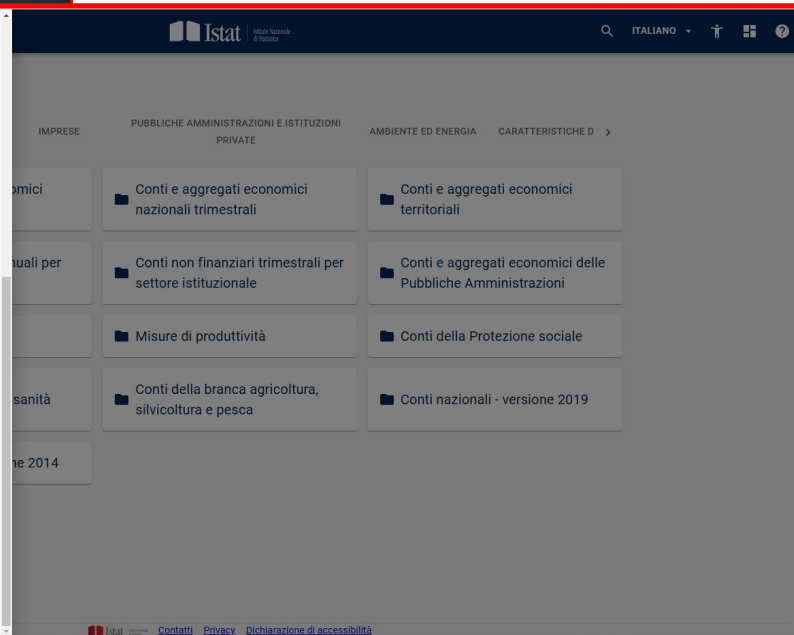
Istat Istituto Nazionale di Statistica

ITALIANO

IMPRESE

PUBBLICHE AMMINISTRAZIONI E ISTITUZIONI PRIVATE

AMBIENTE ED ENERGIA

CARATTERISTICHE D

omici

Conti e aggregati economici nazionali trimestrali

Conti e aggregati economici territoriali

nuali per

Conti non finanziari trimestrali per settore istituzionale

Conti e aggregati economici delle Pubbliche Amministrazioni

Misure di produttività

Conti della Protezione sociale

sanità

Conti della branca agricoltura, silvicoltura e pesca

Conti nazionali - versione 2019

ne 2014

Istat

Contatti Privacy Dichiarazione di accessibilità